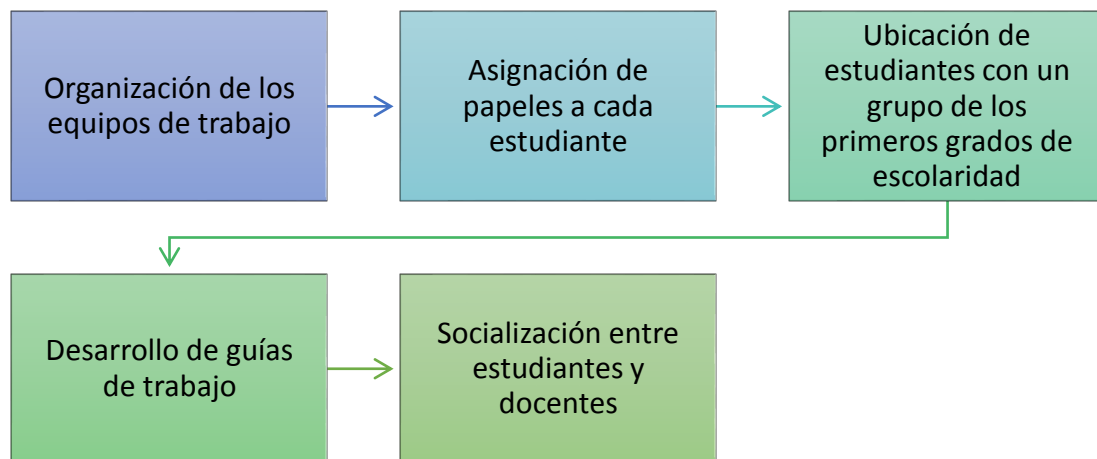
Organización de los equipos de trabajo

Asignación de papeles a cada estudiante

Ubicación de estudiantes con un grupo de los primeros grados de escolaridad

Desarrollo de guías de trabajo

Socialización entre estudiantes y docentes